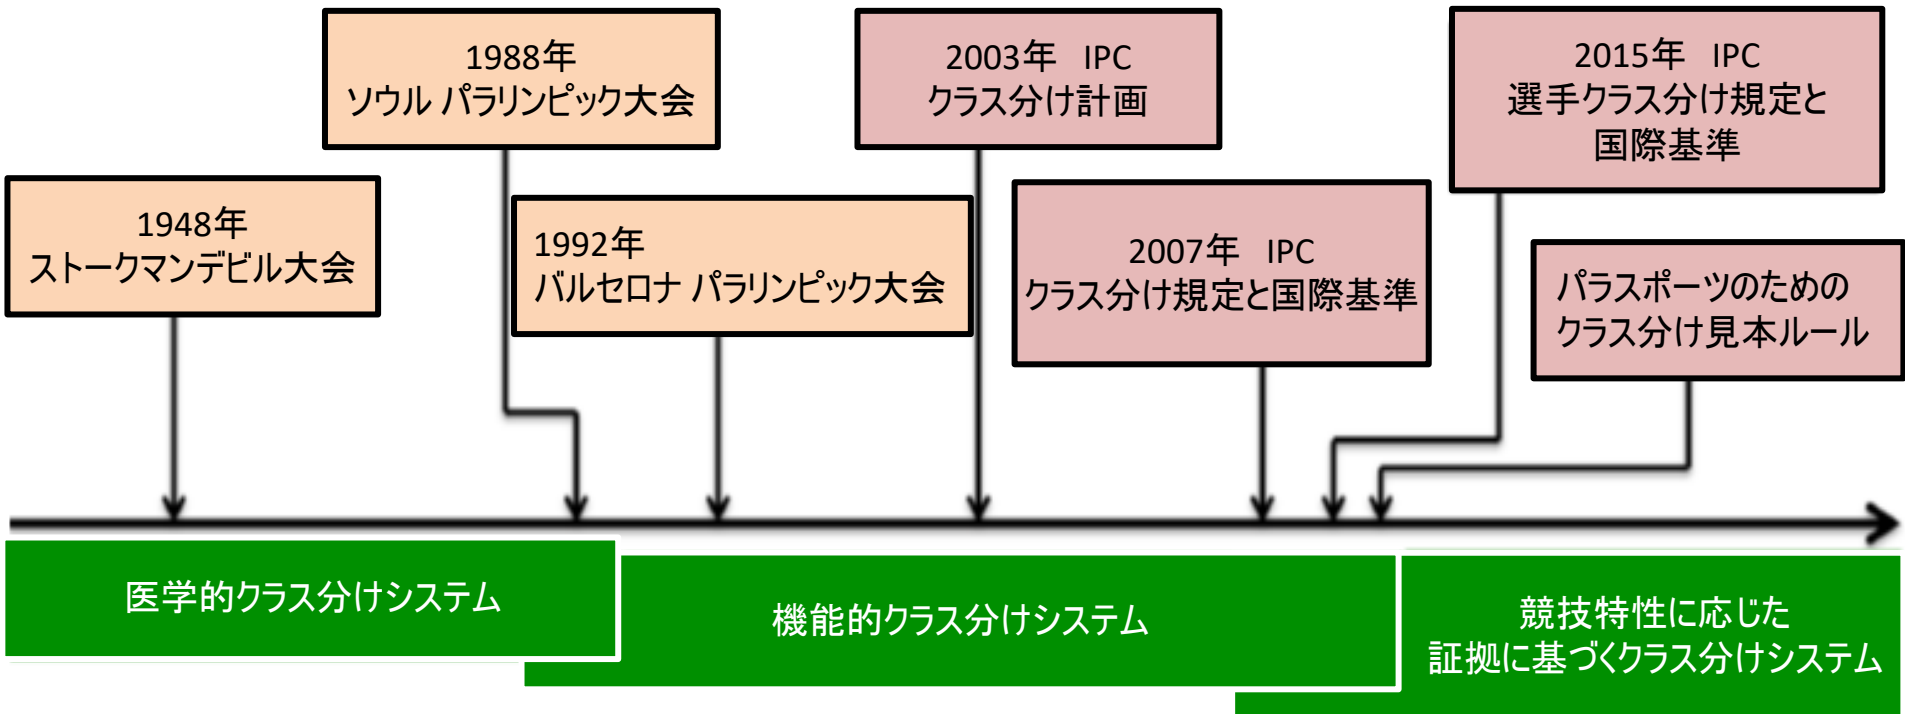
1948年
ストークマンデビル大会

1988年
ソウル パラリンピック大会

1992年
バルセロナ パラリンピック大会

2003年　IPC
クラス分け計画

2007年　IPC
クラス分け規定と国際基準

2015年　IPC
選手クラス分け規定と
国際基準

パラスポーツのための
クラス分け見本ルール

医学的クラス分けシステム

機能的クラス分けシステム

競技特性に応じた
証拠に基づくクラス分けシステム